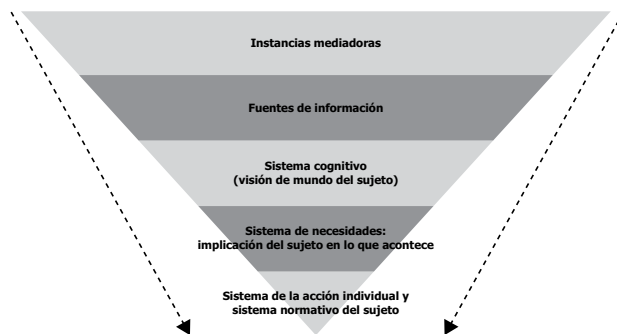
Instancias mediadoras

Fuentes de información

Sistema cognitivo
(visión de mundo del sujeto)

Sistema de necesidades:
implicación del sujeto en lo que acontece

Sistema de la acción individual y
sistema normativo del sujeto